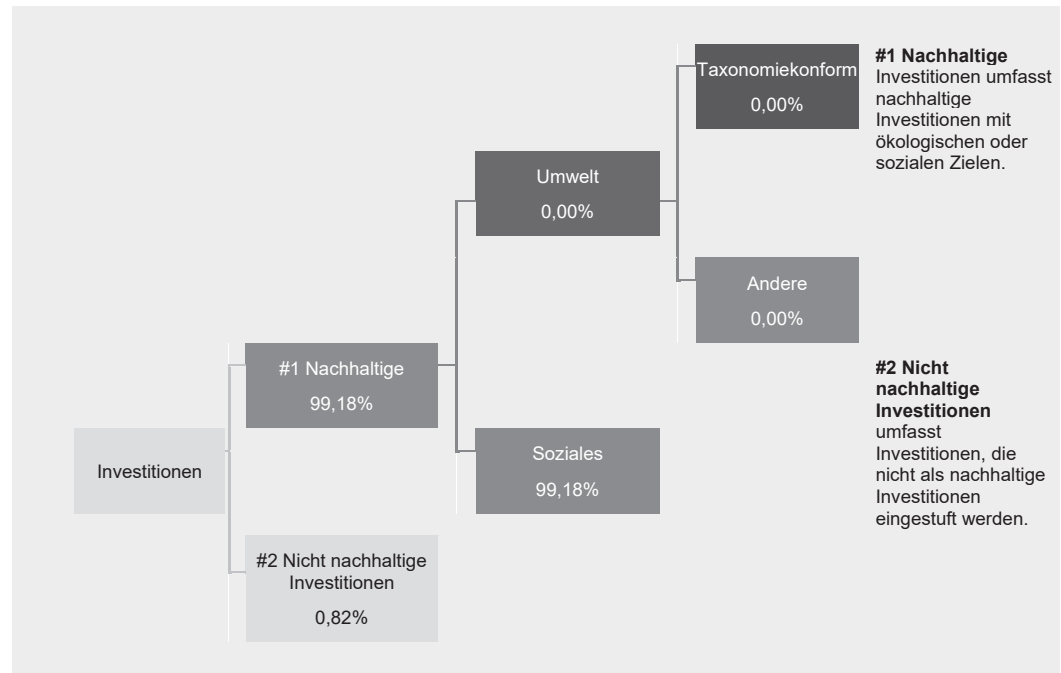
Investitionen

#1 Nachhaltige
99,18%

#2 Nicht nachhaltige Investitionen
0,82%

Umwelt
0,00%

Soziales
99,18%

Taxonomiekonform
0,00%

Andere
0,00%

**#1 Nachhaltige** Investitionen umfasst nachhaltige Investitionen mit ökologischen oder sozialen Zielen.

**#2 Nicht nachhaltige Investitionen** umfasst Investitionen, die nicht als nachhaltige Investitionen eingestuft werden.